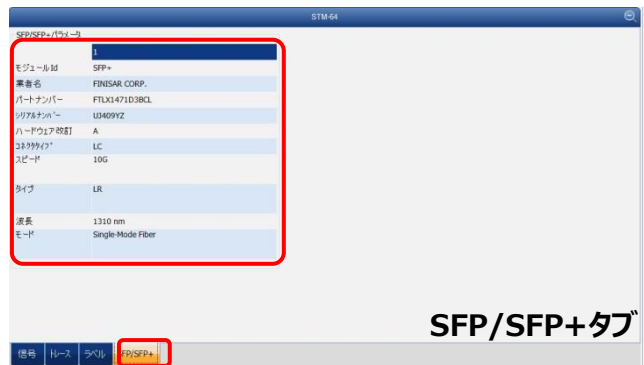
STM-64

SFP/SFP+パラメータ

| | 1 |
|---|---|
| モジュールId | SFP+ |
| 業者名 | FINISAR CORP. |
| パートナンバー | FTLX1471D3BCL |
| シリアルナンバー | UJ409YZ |
| ハードウェア改訂 | A |
| コネクタタイプ | LC |
| スピード | 10G |
| タイプ | LR |
| 波長 | 1310 nm |
| モード | Single-Mode Fiber |

SFP/SFP+タブ

信号 トレース ラベル SFP/SFP+